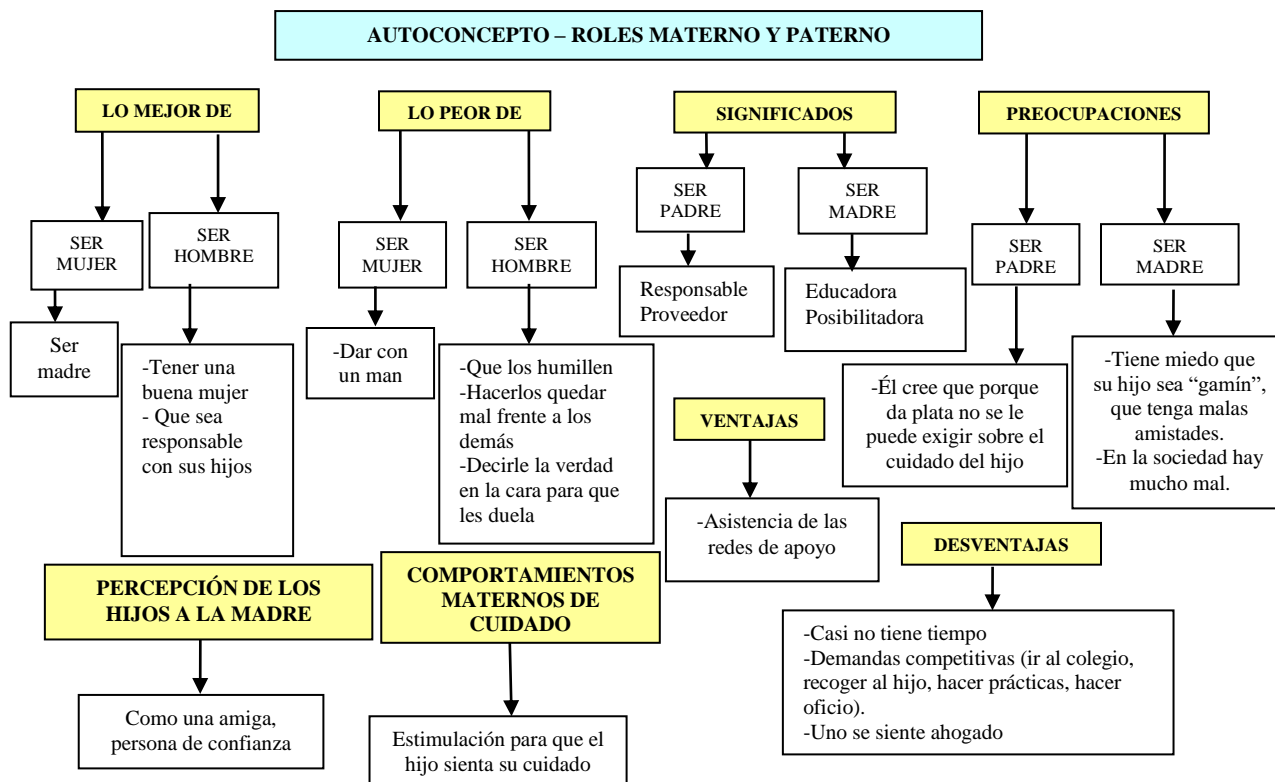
AUTOCONCEPTO – ROLES MATERNO Y PATERNO

LO MEJOR DE

SER MUJER

Ser madre

SER HOMBRE

-Tener una buena mujer
- Que sea responsable con sus hijos

LO PEOR DE

SER MUJER

-Dar con un man

SER HOMBRE

-Que los humillen
-Hacerlos quedar mal frente a los demás
-Decirle la verdad en la cara para que les duela

SIGNIFICADOS

SER PADRE

Responsable Proveedor

SER MADRE

Educadora Posibilitadora

PREOCUPACIONES

SER PADRE

-Él cree que porque da plata no se le puede exigir sobre el cuidado del hijo

SER MADRE

-Tiene miedo que su hijo sea "gamín", que tenga malas amistades.
-En la sociedad hay mucho mal.

VENTAJAS

-Asistencia de las redes de apoyo

DESVENTAJAS

-Casi no tiene tiempo
-Demandas competitivas (ir al colegio, recoger al hijo, hacer prácticas, hacer oficio).
-Uno se siente ahogado

PERCEPCIÓN DE LOS HIJOS A LA MADRE

Como una amiga, persona de confianza

COMPORTAMIENTOS MATERNOS DE CUIDADO

Estimulación para que el hijo sienta su cuidado